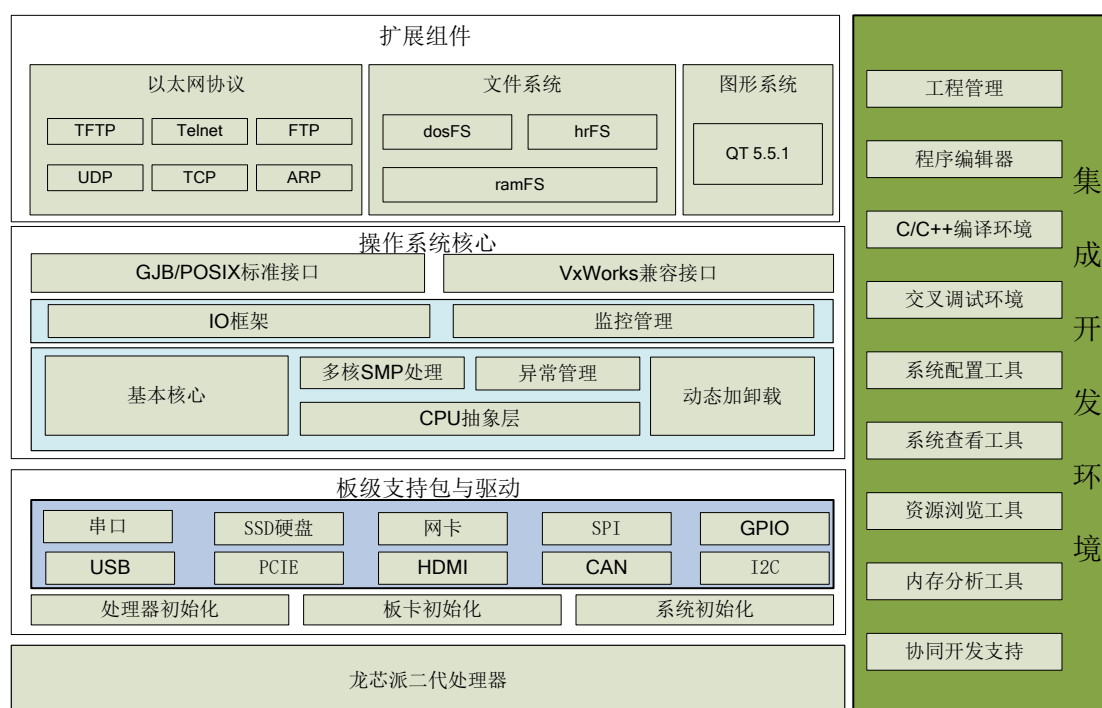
扩展组件

以太网协议

TFTP
Telnet
FTP
UDP
TCP
ARP

文件系统

dosFS
hrFS
ramFS

图形系统

QT 5.5.1

操作系统核心

GJB/POSIX标准接口
VxWorks兼容接口

IO框架
监控管理

基本核心
多核SMP处理
异常管理
CPU抽象层
动态加卸载

板级支持包与驱动

串口
SSD硬盘
网卡
SPI
GPIO
USB
PCIE
HDMI
CAN
I2C

处理器初始化
板卡初始化
系统初始化

龙芯派二代处理器

工程管理
程序编辑器
C/C++编译环境
交叉调试环境
系统配置工具
系统查看工具
资源浏览工具
内存分析工具
协同开发支持

集成开发环境